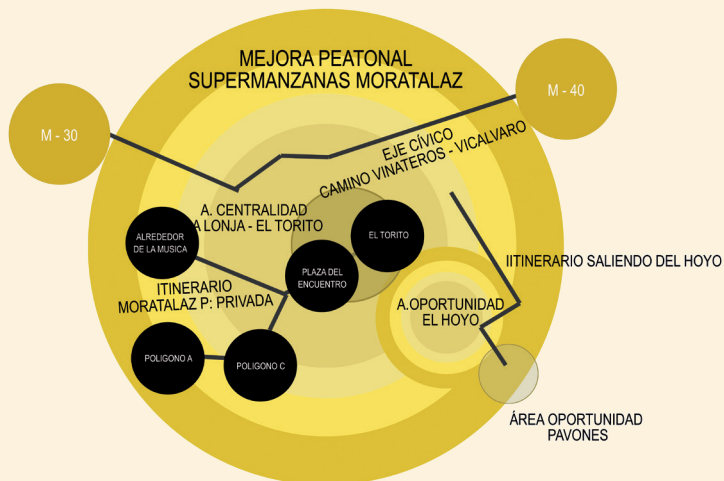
MEJORA PEATONAL
SUPERMANZANAS MORATALAZ

M - 30

M - 40

EJE CÍVICO
CAMINO VINATEROS - VICALVARO

A. CENTRALIDAD
A LONJA - EL TORITO

ALREDEDOR DE LA MUSICA

EL TORITO

PLAZA DEL ENCUENTRO

ITINERARIO
MORATALAZ P: PRIVADA

IITINERARIO SALIENDO DEL HOYO

A.OPORTUNIDAD
EL HOYO

POLIGONO A

POLIGONO C

ÁREA OPORTUNIDAD
PAVONES